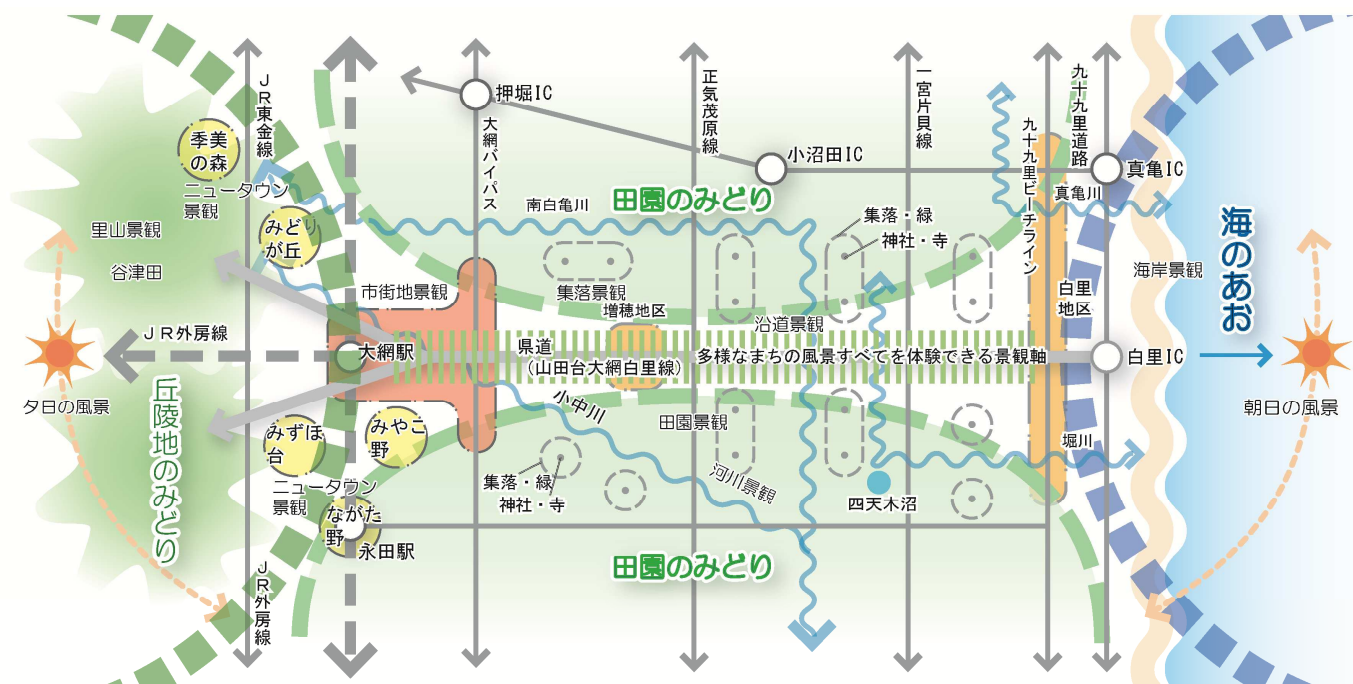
JR東金線

季美の森

ニュータウン景観

みどりが丘

里山景観

谷津田

JR外房線

夕日の風景

丘陵地のみどり

みずほ台

みやこ野

ニュータウン景観

ながた野

永田駅

JR外房線

押堀IC

大網バイパス

南白亀川

市街地景観

大網駅

県道（山田台大網白里線）

小中川

集落・緑
神社・寺

正気茂原線

小沼田IC

田園のみどり

集落景観

増穂地区

田園景観

河川景観

沿道景観

多様なまちの風景すべてを体験できる景観軸

集落・緑
神社・寺

一宮片貝線

四天木沼

田園のみどり

九十九里ビーチライン

白里地区

九十九里道路

真亀IC

真亀川

白里IC

堀川

海岸景観

海のあお

朝日の風景